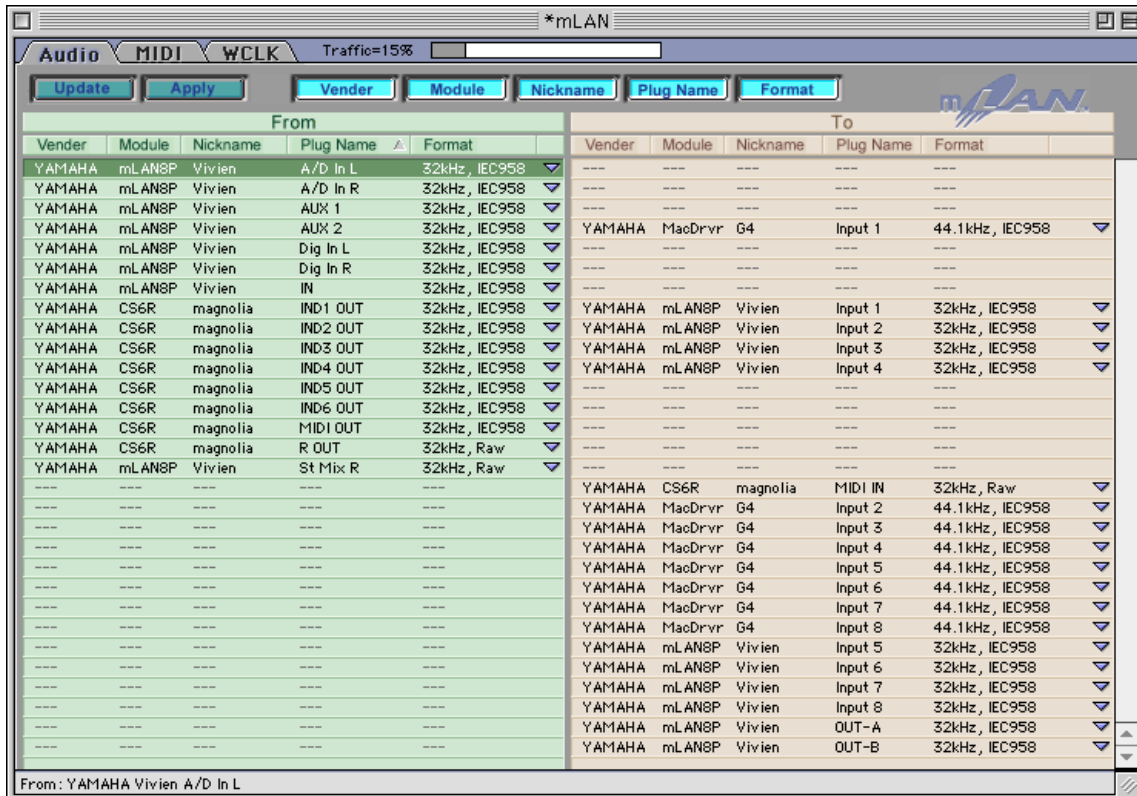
*mLAN

Audio MIDI WCLK Traffic=15%

Update Apply Vender Module Nickname Plug Name Format

mLAN

From

| Vender | Module | Nickname | Plug Name | Format |
|---|---|---|---|---|
| YAMAHA | mLAN8P | Vivien | A/D In L | 32kHz, IEC958 |
| YAMAHA | mLAN8P | Vivien | A/D In R | 32kHz, IEC958 |
| YAMAHA | mLAN8P | Vivien | AUX 1 | 32kHz, IEC958 |
| YAMAHA | mLAN8P | Vivien | AUX 2 | 32kHz, IEC958 |
| YAMAHA | mLAN8P | Vivien | Dig In L | 32kHz, IEC958 |
| YAMAHA | mLAN8P | Vivien | Dig In R | 32kHz, IEC958 |
| YAMAHA | mLAN8P | Vivien | IN | 32kHz, IEC958 |
| YAMAHA | CS6R | magnolia | IND1 OUT | 32kHz, IEC958 |
| YAMAHA | CS6R | magnolia | IND2 OUT | 32kHz, IEC958 |
| YAMAHA | CS6R | magnolia | IND3 OUT | 32kHz, IEC958 |
| YAMAHA | CS6R | magnolia | IND4 OUT | 32kHz, IEC958 |
| YAMAHA | CS6R | magnolia | IND5 OUT | 32kHz, IEC958 |
| YAMAHA | CS6R | magnolia | IND6 OUT | 32kHz, IEC958 |
| YAMAHA | CS6R | magnolia | MIDI OUT | 32kHz, IEC958 |
| YAMAHA | CS6R | magnolia | R OUT | 32kHz, Raw |
| YAMAHA | mLAN8P | Vivien | St Mix R | 32kHz, Raw |
| --- | --- | --- | --- | --- |
| --- | --- | --- | --- | --- |
| --- | --- | --- | --- | --- |
| --- | --- | --- | --- | --- |
| --- | --- | --- | --- | --- |
| --- | --- | --- | --- | --- |
| --- | --- | --- | --- | --- |
| --- | --- | --- | --- | --- |
| --- | --- | --- | --- | --- |
| --- | --- | --- | --- | --- |
| --- | --- | --- | --- | --- |
| --- | --- | --- | --- | --- |
| --- | --- | --- | --- | --- |

To

| Vender | Module | Nickname | Plug Name | Format |
|---|---|---|---|---|
| --- | --- | --- | --- | --- |
| --- | --- | --- | --- | --- |
| --- | --- | --- | --- | --- |
| YAMAHA | MacDrvr | G4 | Input 1 | 44.1kHz, IEC958 |
| --- | --- | --- | --- | --- |
| --- | --- | --- | --- | --- |
| --- | --- | --- | --- | --- |
| YAMAHA | mLAN8P | Vivien | Input 1 | 32kHz, IEC958 |
| YAMAHA | mLAN8P | Vivien | Input 2 | 32kHz, IEC958 |
| YAMAHA | mLAN8P | Vivien | Input 3 | 32kHz, IEC958 |
| YAMAHA | mLAN8P | Vivien | Input 4 | 32kHz, IEC958 |
| --- | --- | --- | --- | --- |
| --- | --- | --- | --- | --- |
| --- | --- | --- | --- | --- |
| --- | --- | --- | --- | --- |
| --- | --- | --- | --- | --- |
| YAMAHA | CS6R | magnolia | MIDI IN | 32kHz, Raw |
| YAMAHA | MacDrvr | G4 | Input 2 | 44.1kHz, IEC958 |
| YAMAHA | MacDrvr | G4 | Input 3 | 44.1kHz, IEC958 |
| YAMAHA | MacDrvr | G4 | Input 4 | 44.1kHz, IEC958 |
| YAMAHA | MacDrvr | G4 | Input 5 | 44.1kHz, IEC958 |
| YAMAHA | MacDrvr | G4 | Input 6 | 44.1kHz, IEC958 |
| YAMAHA | MacDrvr | G4 | Input 7 | 44.1kHz, IEC958 |
| YAMAHA | MacDrvr | G4 | Input 8 | 44.1kHz, IEC958 |
| YAMAHA | mLAN8P | Vivien | Input 5 | 32kHz, IEC958 |
| YAMAHA | mLAN8P | Vivien | Input 6 | 32kHz, IEC958 |
| YAMAHA | mLAN8P | Vivien | Input 7 | 32kHz, IEC958 |
| YAMAHA | mLAN8P | Vivien | Input 8 | 32kHz, IEC958 |
| YAMAHA | mLAN8P | Vivien | OUT-A | 32kHz, IEC958 |
| YAMAHA | mLAN8P | Vivien | OUT-B | 32kHz, IEC958 |

From: YAMAHA Vivien A/D In L